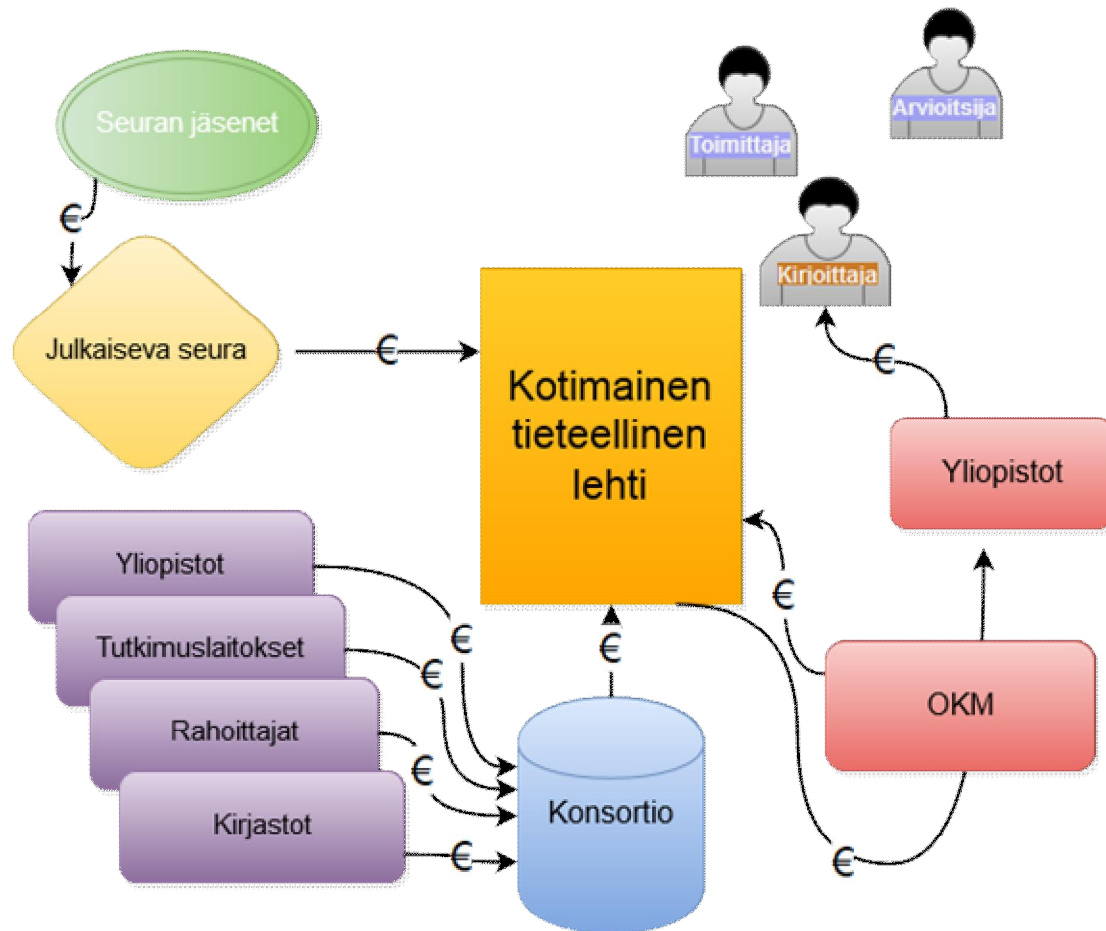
Seuran jäsenet

€

Julkaiseva seura

€

Kotimainen tieteellinen lehti

Toimittaja

Arvioitsija

Kirjoittaja

€

Yliopistot

Yliopistot

Tutkimuslaitokset

Rahoittajat

Kirjastot

€

€

€

€

€

Konsortio

€

OKM

€